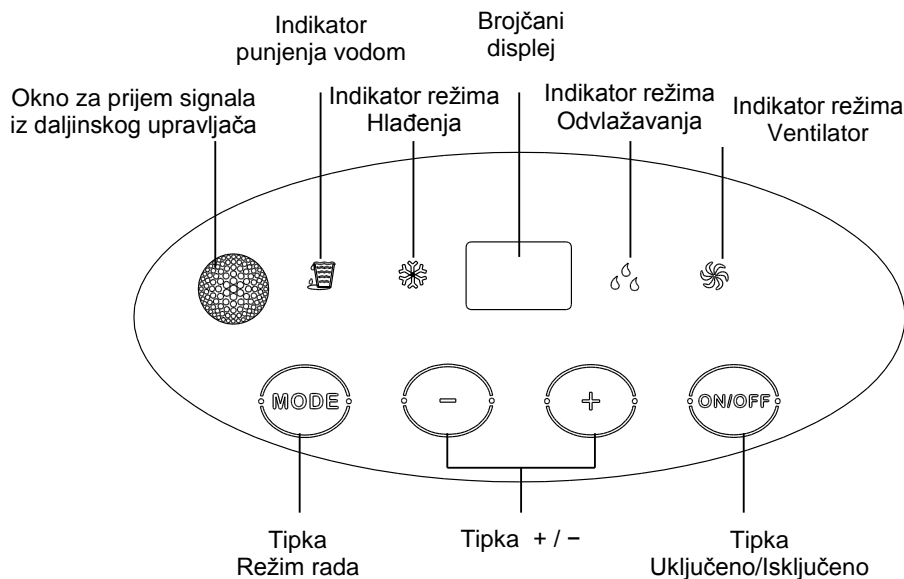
Indikator punjenja vodom

Brojčani displej

Okno za prijem signala iz daljinskog upravljača

Indikator režima Hlađenja

Indikator režima Odvlažavanja

Indikator režima Ventilator

MODE

−

+

ON/OFF

Tipka Režim rada

Tipka + / −

Tipka Uključeno/Isključeno